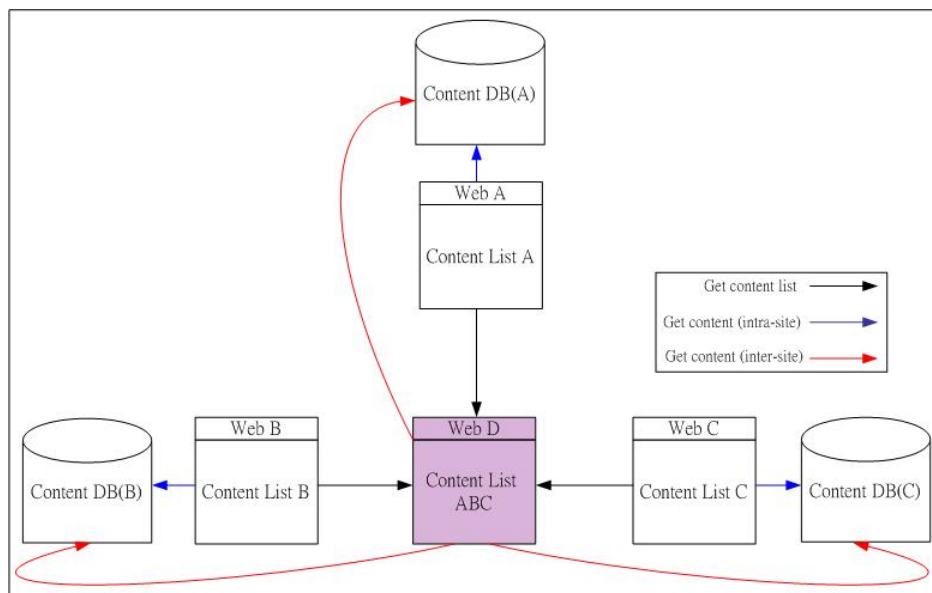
Content DB(A)

Web A

Content List A

Get content list

Get content (intra-site)

Get content (inter-site)

Content DB(B)

Web B

Content List B

Web D

Content List ABC

Web C

Content List C

Content DB(C)